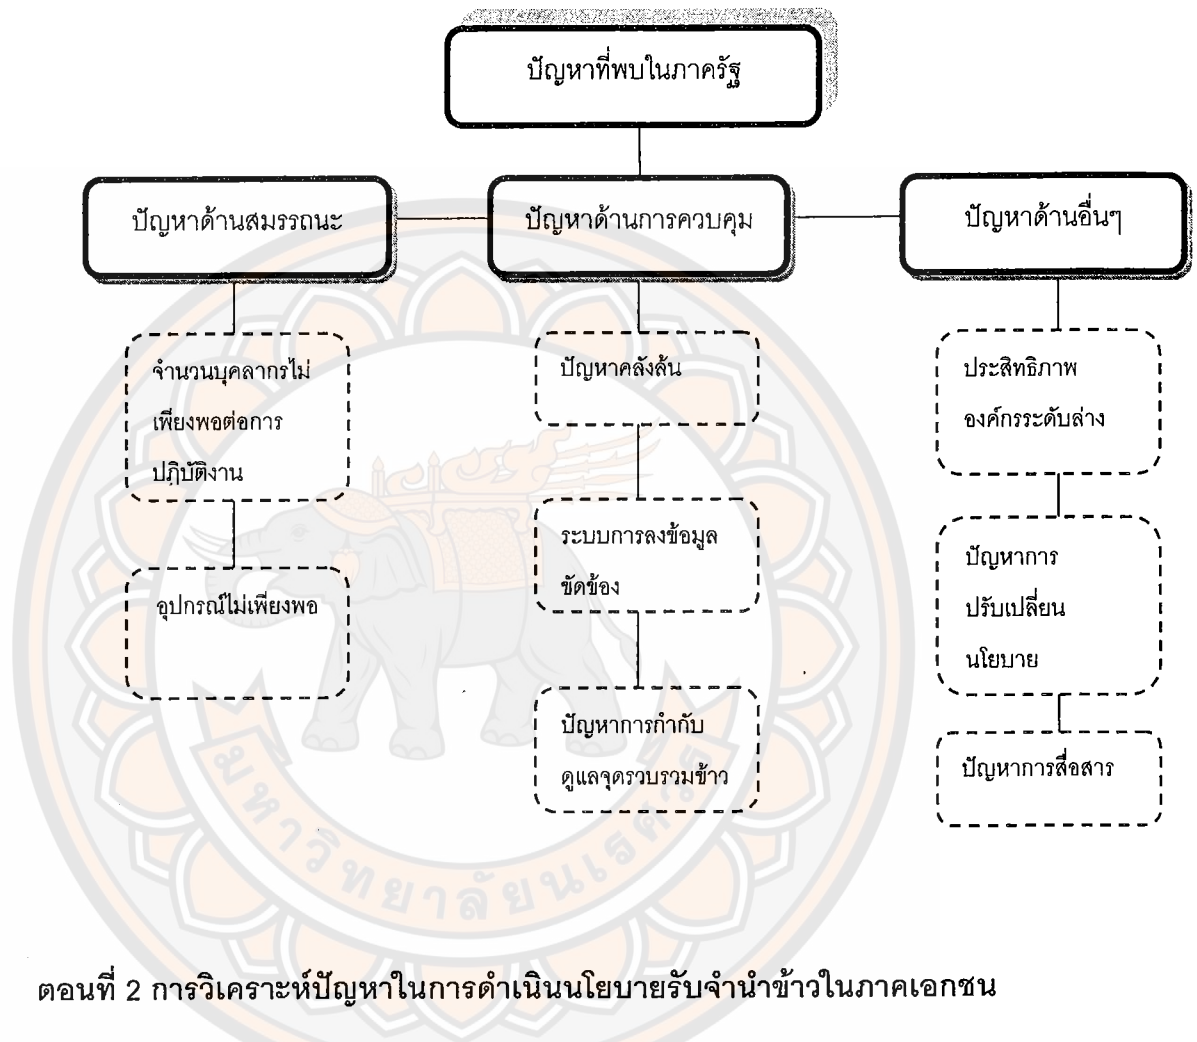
ปัญหาที่พบในภาครัฐ

ปัญหาด้านสมรรถนะ

ปัญหาด้านการควบคุม

ปัญหาด้านอื่นๆ

จำนวนบุคลากรไม่เพียงพอต่อการปฏิบัติงาน

อุปกรณ์ไม่เพียงพอ

ปัญหาคลังล้น

ระบบการลงข้อมูลขัดข้อง

ปัญหาการกำกับดูแลจุดรวบรวมข้าว

ประสิทธิภาพองค์กรระดับล่าง

ปัญหาการปรับเปลี่ยนนโยบาย

ปัญหาการสื่อสาร

มหาวิทยาลัยนเรศวร

ตอนที่ 2 การวิเคราะห์ปัญหาในการดำเนินนโยบายรับจำนำข้าวในภาคเอกชน